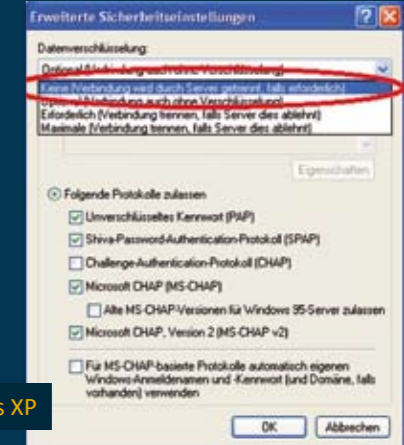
Erweiterte Sicherheitseinstellungen

Datenverschlüsselung:

Optional (Verbindung auch ohne Verschlüsselung)

Keine (Verbindung wird durch Server getrennt, falls erforderlich)

Optional (Verbindung auch ohne Verschlüsselung)

Erforderlich (Verbindung trennen, falls Server dies ablehnt)

Maximale (Verbindung trennen, falls Server dies ablehnt)

Eigenschaften

Folgende Protokolle zulassen

Unverschlüsseltes Kennwort (PAP)

Shiva-Password-Authentication-Protokoll (SPAP)

Challenge-Authentication-Protokoll (CHAP)

Microsoft CHAP (MS-CHAP)

Alte MS-CHAP-Versionen für Windows 95-Server zulassen

Microsoft CHAP, Version 2 (MS-CHAP v2)

Für MS-CHAP-basierte Protokolle automatisch eigenen Windows-Anmeldenamen und -Kennwort (und Domäne, falls vorhanden) verwenden

s XP

OK

Abbrechen